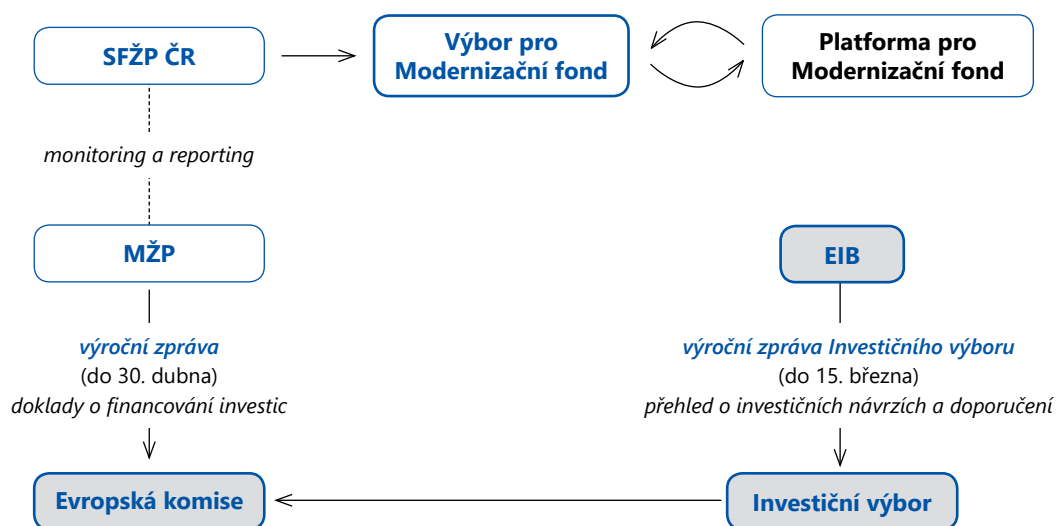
SFŽP ČR

Výbor pro Modernizační fond

Platforma pro Modernizační fond

monitoring a reporting

MŽP

EIB

výroční zpráva
(do 30. dubna)
doklady o financování investic

výroční zpráva Investičního výboru
(do 15. března)
přehled o investičních návrzích a doporučení

Evropská komise

Investiční výbor